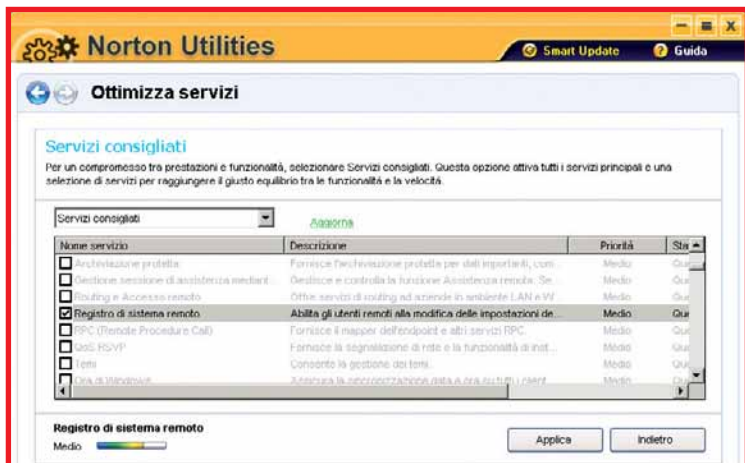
Norton Utilities

Smart Update

Guida

Ottimizza servizi

Servizi consigliati

Per un compromesso tra prestazioni e funzionalità, selezionare Servizi consigliati. Questa opzione attiva tutti i servizi principali e una selezione di servizi per raggiungere il giusto equilibrio tra le funzionalità e la velocità.

Servizi consigliati

Aggiorna

| Nome servizio | Descrizione | Priorità | Sta |
|---|---|---|---|
| Archiviazione protetta | Fornisce l'archiviazione protetta per dati importanti, com... | Medio | Qu |
| Gestione sessione di Assistenza mediant... | Gestisce e controlla la funzione Assistenza remota. Se... | Medio | Qu |
| Routing e Accesso remoto | Offre servizi di routing ad aziende in ambiente LAN e W... | Medio | Qu |
| Registro di sistema remoto | Abilita gli utenti remoti alla modifica delle impostazioni de... | Medio | Qu |
| RPC (Remote Procedure Call) | Fornisce il mapper dell'endpoint e altri servizi RPC. | Medio | Qu |
| QoS RSVP | Fornisce la segnalazione di rete e la funzionalità di inst... | Medio | Qu |
| Temi | Consente la gestione dei temi. | Medio | Qu |
| Ora di Windows | Assicura la sincronizzazione data e ora su tutti i client... | Medio | Qu |

Registro di sistema remoto

Medio

Applica

Indietro